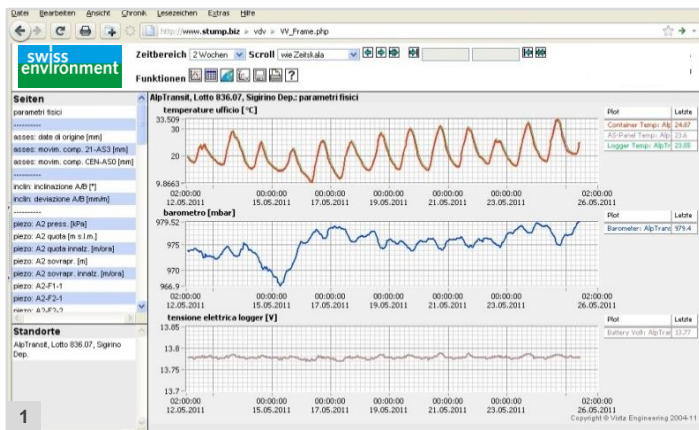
Datei Bearbeiten Ansicht Chronik Lesezeichen Extras Hilfe

http://www.stump.biz » vdv » W_Frame.php

swiss environment

Zeitbereich 2 Wochen Scroll wie Zeitskala

Funktionen ?

Seiten

parametri fisici

----------

asses: date di origine [mm]
asses: movin. comp. 21-AS3 [mm]
asses: movin. comp. CEN-AS0 [mm]

----------

inclin: inclinazione A/B [°]
inclin: deviazione A/B [mm/m]

----------

piezo: A2 press. [kPa]
piezo: A2 quota [m s.l.m.]
piezo: A2 quota innalz. [m/ora]
piezo: A2 sovrapr. [m]
piezo: A2 sovrapr. innalz. [m/ora]
piezo: A2-F1-1
piezo: A2-F2-1
piezo: A2-F2-2

Standorte

AlpTransit, Lotto 836.07, Sigirino Dep.

AlpTransit, Lotto 836.07, Sigirino Dep.: parametri fisici

temperature ufficio [°C]

33.509
30
20
9.8663

| Plot | Letzte |
|---|---|
| Container Temp: Alp | 24.07 |
| AS-Panel Temp: Alp | 23.6 |
| Logger Temp: AlpTr | 23.08 |

02:00:00 12.05.2011
00:00:00 15.05.2011
00:00:00 17.05.2011
00:00:00 19.05.2011
00:00:00 21.05.2011
00:00:00 23.05.2011
02:00:00 26.05.2011

barometro [mbar]

979.52
975
970
966.9

| Plot | Letzte |
|---|---|
| Barometer: AlpTran | 979.4 |

02:00:00 12.05.2011
00:00:00 15.05.2011
00:00:00 17.05.2011
00:00:00 19.05.2011
00:00:00 21.05.2011
00:00:00 23.05.2011
02:00:00 26.05.2011

tensione elettrica logger [V]

13.85
13.8
13.75
13.7

| Plot | Letzte |
|---|---|
| Battery Volt: AlpTrar | 13.77 |

02:00:00 12.05.2011
00:00:00 15.05.2011
00:00:00 17.05.2011
00:00:00 19.05.2011
00:00:00 21.05.2011
00:00:00 23.05.2011
02:00:00 26.05.2011

Copyright © by Vista Engineering 2004-11

1